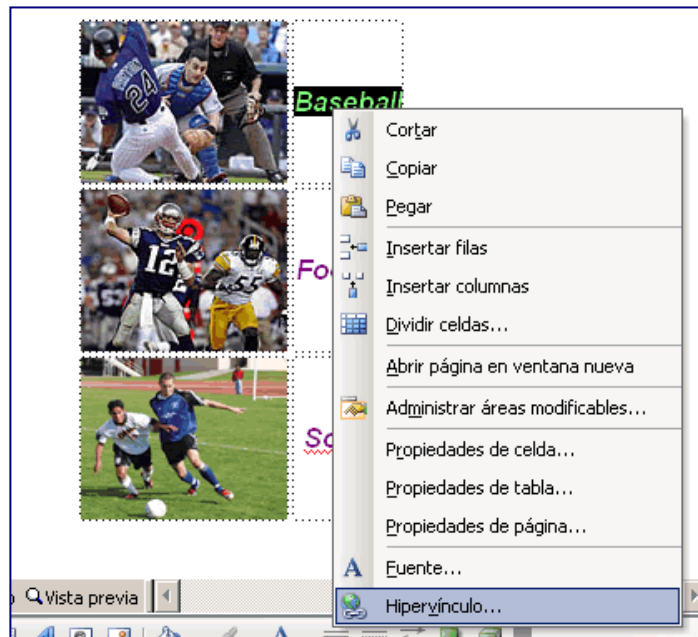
Baseball

Fo

So

Cortar
Copiar
Pegar
Insertar filas
Insertar columnas
Dividir celdas...
Abrir página en ventana nueva
Administrar áreas modificables...
Propiedades de celda...
Propiedades de tabla...
Propiedades de página...
Fuente...
Hipervínculo...

Vista previa